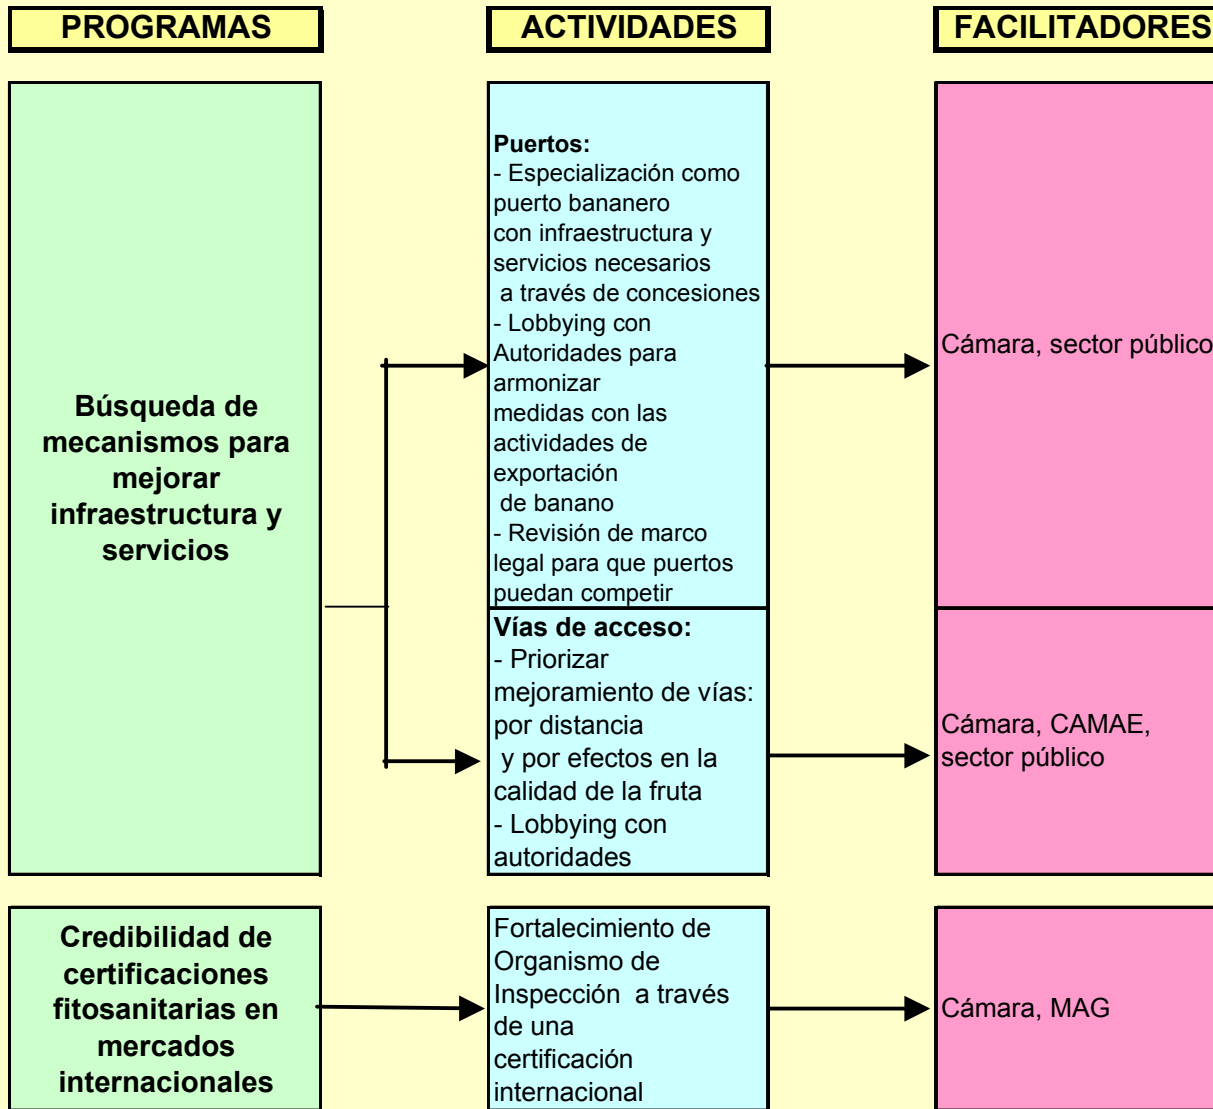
PROGRAMAS

ACTIVIDADES

FACILITADORES

Búsqueda de mecanismos para mejorar infraestructura y servicios

Puertos:
- Especialización como puerto bananero con infraestructura y servicios necesarios a través de concesiones
- Lobbying con Autoridades para armonizar medidas con las actividades de exportación de banano
- Revisión de marco legal para que puertos puedan competir

Cámara, sector público

Vías de acceso:
- Priorizar mejoramiento de vías: por distancia y por efectos en la calidad de la fruta
- Lobbying con autoridades

Cámara, CAMAE, sector público

Credibilidad de certificaciones fitosanitarias en mercados internacionales

Fortalecimiento de Organismo de Inspección a través de una certificación internacional

Cámara, MAG